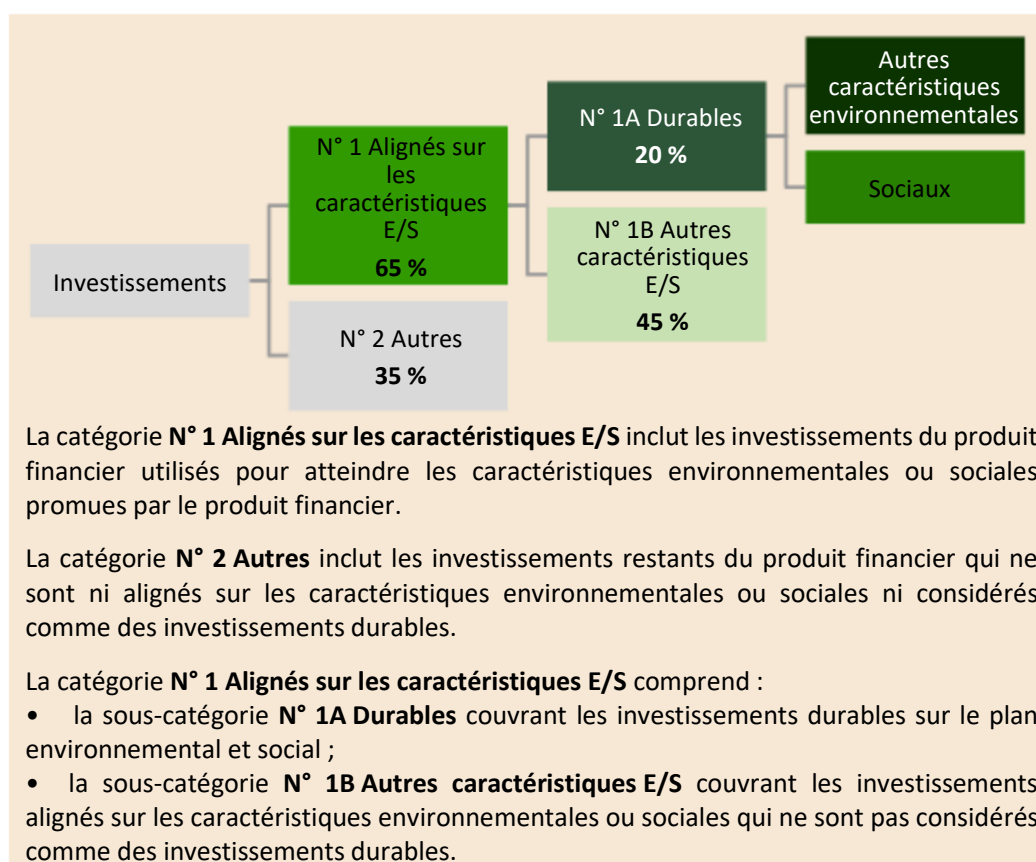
Investissements

N° 1 Alignés sur les caractéristiques E/S
65 %

N° 2 Autres
35 %

N° 1A Durables
20 %

N° 1B Autres caractéristiques E/S
45 %

Autres caractéristiques environnementales

Sociaux

La catégorie **N° 1 Alignés sur les caractéristiques E/S** inclut les investissements du produit financier utilisés pour atteindre les caractéristiques environnementales ou sociales promues par le produit financier.

La catégorie **N° 2 Autres** inclut les investissements restants du produit financier qui ne sont ni alignés sur les caractéristiques environnementales ou sociales ni considérés comme des investissements durables.

La catégorie **N° 1 Alignés sur les caractéristiques E/S** comprend :

• la sous-catégorie **N° 1A Durables** couvrant les investissements durables sur le plan environnemental et social ;

• la sous-catégorie **N° 1B Autres caractéristiques E/S** couvrant les investissements alignés sur les caractéristiques environnementales ou sociales qui ne sont pas considérés comme des investissements durables.